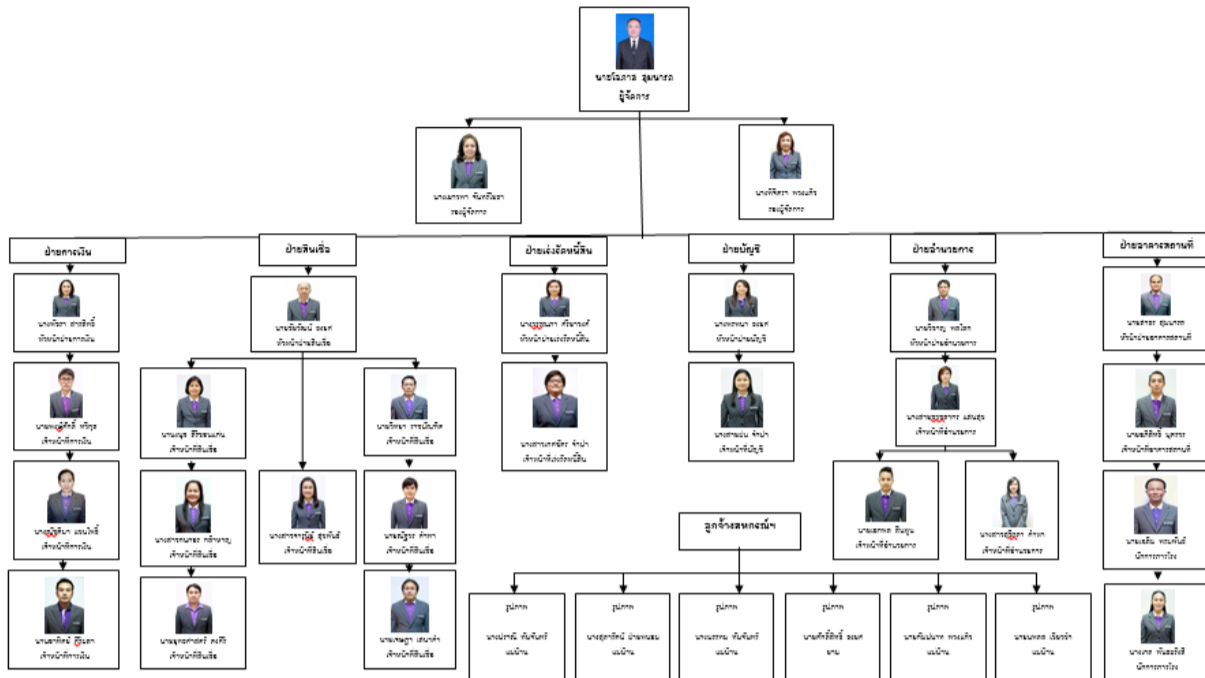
นายวิโรภาส ชุมนารถ
ผู้จัดการ

นางเยาวพา พันธ์วิเชา
รองผู้จัดการ

นางพิศิดา พรมเศิร
รองผู้จัดการ

ฝ่ายการเงิน

ฝ่ายสินเชื่อ

ฝ่ายเร่งรัดหนี้สิน

ฝ่ายบัญชี

ฝ่ายอำนวยการ

ฝ่ายอาคารสถานที่

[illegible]
หัวหน้าฝ่ายการเงิน

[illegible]
เจ้าหน้าที่การเงิน

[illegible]
เจ้าหน้าที่การเงิน

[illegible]
เจ้าหน้าที่การเงิน

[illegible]
หัวหน้าฝ่ายสินเชื่อ

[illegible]
เจ้าหน้าที่สินเชื่อ

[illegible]
เจ้าหน้าที่สินเชื่อ

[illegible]
เจ้าหน้าที่สินเชื่อ

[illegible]
เจ้าหน้าที่สินเชื่อ

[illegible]
เจ้าหน้าที่สินเชื่อ

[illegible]
เจ้าหน้าที่สินเชื่อ

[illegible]
เจ้าหน้าที่สินเชื่อ

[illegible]
หัวหน้าฝ่ายเร่งรัดหนี้สิน

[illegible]
เจ้าหน้าที่เร่งรัดหนี้สิน

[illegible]
หัวหน้าฝ่ายบัญชี

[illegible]
เจ้าหน้าที่บัญชี

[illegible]
หัวหน้าฝ่ายอำนวยการ

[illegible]
เจ้าหน้าที่อำนวยการ

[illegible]
เจ้าหน้าที่อำนวยการ

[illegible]
เจ้าหน้าที่อำนวยการ

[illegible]
หัวหน้าอาคารสถานที่

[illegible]
เจ้าหน้าที่อาคารสถานที่

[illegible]
นักการภารโรง

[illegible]
นักการภารโรง

ลูกจ้างสหกรณ์ฯ

รูปภาพ
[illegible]
แม่บ้าน

รูปภาพ
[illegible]
แม่บ้าน

รูปภาพ
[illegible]
แม่บ้าน

รูปภาพ
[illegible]
ยาม

รูปภาพ
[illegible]
แม่บ้าน

รูปภาพ
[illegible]
แม่บ้าน